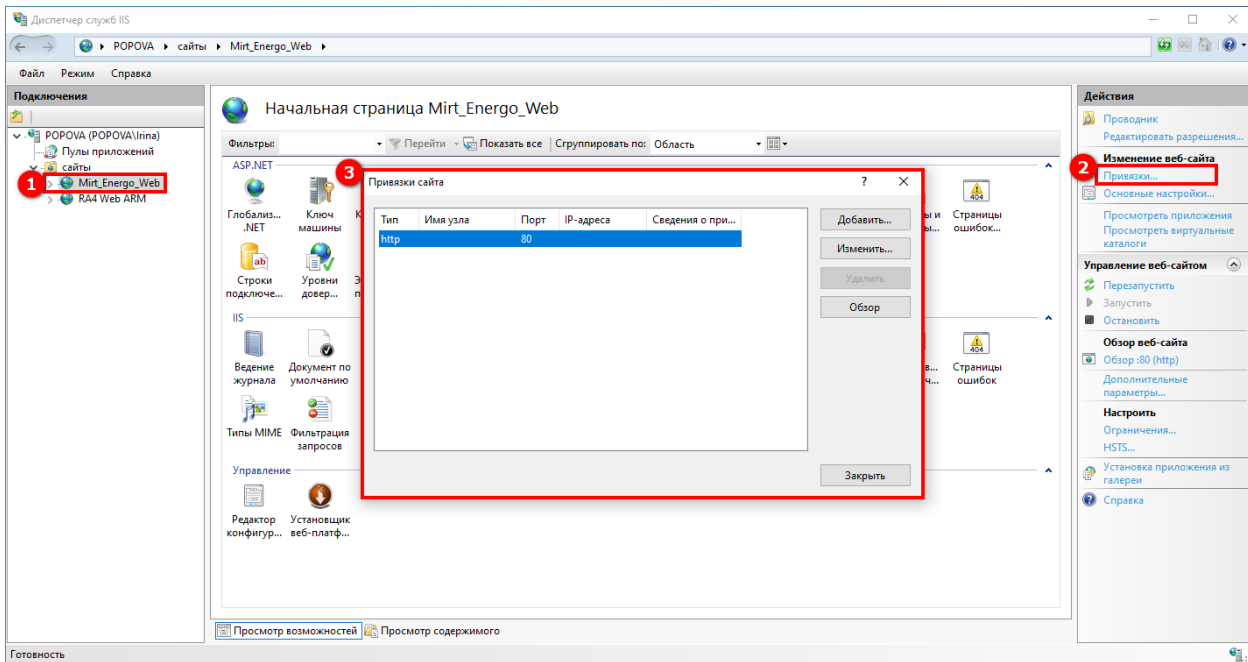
Диспетчер служб IIS

POPOVA ▸ сайты ▸ Mirt_Energo_Web ▸

Файл Режим Справка

Подключения

POPOVA (POPOVA\Irina)
Пулы приложений
сайты
1 Mirt_Energo_Web
RA4 Web ARM

Начальная страница Mirt_Energo_Web

Фильтры: Перейти Показать все Сгруппировать по: Область

ASP.NET

Глобализ... .NET
Ключ машины
Строки подключе...
Уровни довер...

IIS

Ведение журнала
Документ по умолчанию
Типы MIME
Фильтрация запросов

Управление

Редактор конфигур...
Установщик веб-платф...

Страницы ошибок...
Страницы ошибок

3 Привязки сайта ? ✕

| Тип | Имя узла | Порт | IP-адреса | Сведения о при... |
|---|---|---|---|---|
| http | | 80 | | |

Добавить...
Изменить...
Удалить
Обзор
Закрыть

Просмотр возможностей Просмотр содержимого

Действия

Проводник
Редактировать разрешения...
Изменение веб-сайта
2 Привязки...
Основные настройки...
Просмотреть приложения
Просмотреть виртуальные каталоги
Управление веб-сайтом
Перезапустить
Запустить
Остановить
Обзор веб-сайта
Обзор :80 (http)
Дополнительные параметры...
Настроить
Ограничения...
HSTS...
Установка приложения из галереи
Справка

Готовность